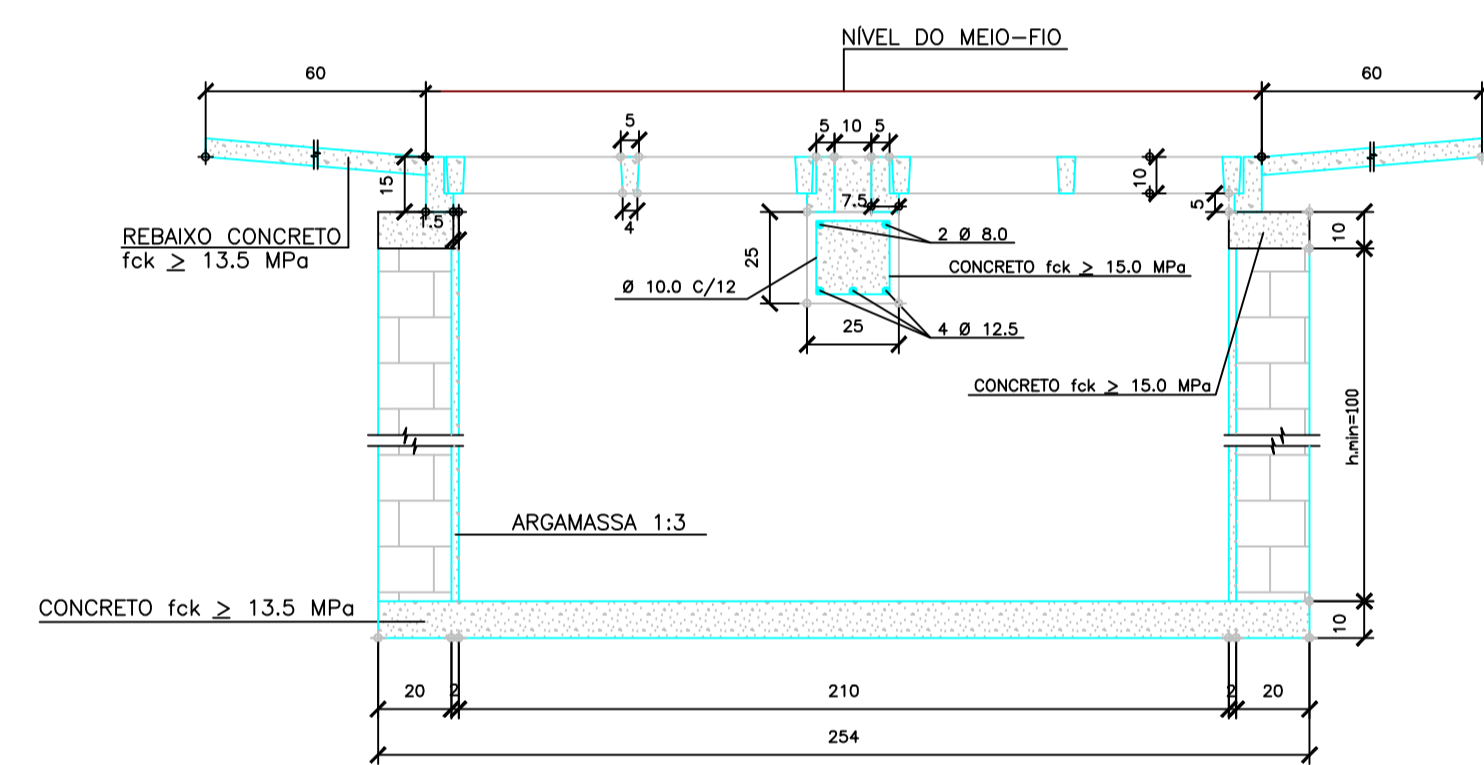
NÍVEL DO MEIO-FIO

60

60

5

5 10 5

15

1.5

4

7.5

10

5

REBAIXO CONCRETO
fck $\geq$ 13.5 MPa

2 Ø 8.0

25

CONCRETO fck $\geq$ 15.0 MPa

Ø 10.0 C/12

25

4 Ø 12.5

10

CONCRETO fck $\geq$ 15.0 MPa

h.min=100

ARGAMASSA 1:3

CONCRETO fck $\geq$ 13.5 MPa

10

20 2

210

2 20

254